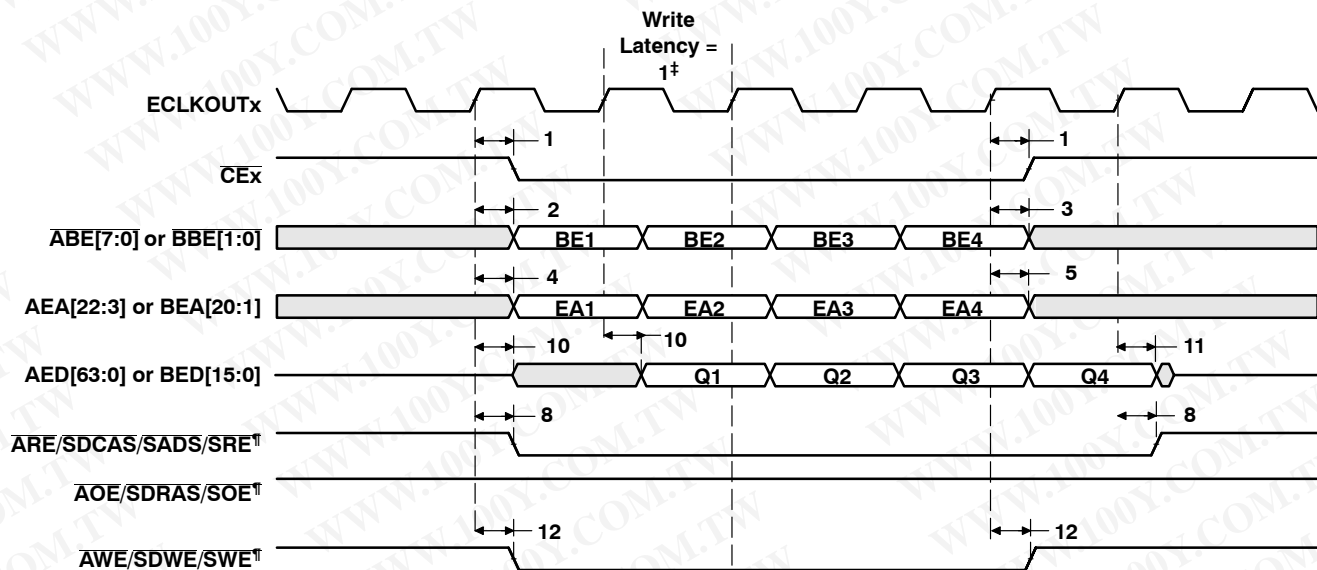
Write Latency = 1‡

ECLKOUTx

1

1

$\overline{CEx}$

2

3

$\overline{ABE[7:0]}$ or $\overline{BBE[1:0]}$

BE1

BE2

BE3

BE4

4

5

AEA[22:3] or BEA[20:1]

EA1

EA2

EA3

EA4

10

10

11

AED[63:0] or BED[15:0]

Q1

Q2

Q3

Q4

8

8

$\overline{ARE/SDCAS/SADS/SRE}$¶

$\overline{AOE/SDRAS/SOE}$¶

12

12

$\overline{AWE/SDWE/SWE}$¶

WWW.100Y.COM.TW